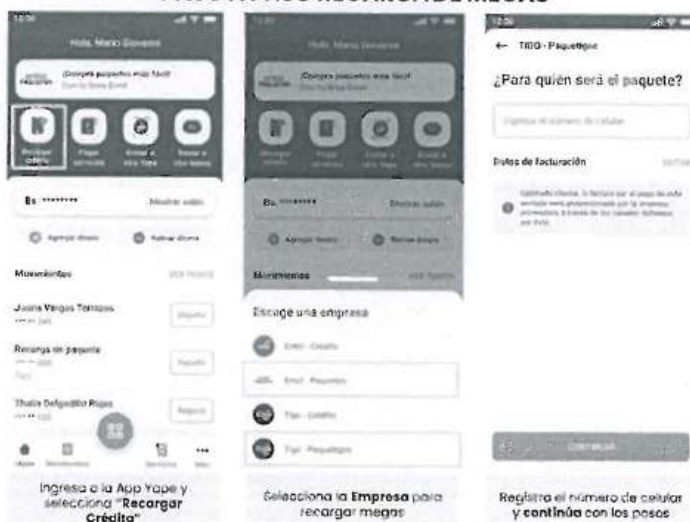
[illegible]

Hola, Mario Giovanni

¡Compra paquetes más fácil!

Bs ********

Mostrar saldo

Agregar dinero

Retirar dinero

Movimientos

Justa Vargas Torrazas

Recarga de paquete

Thalia Delgadillo Rojas

Hola, Mario Giovanni

¡Compra paquetes más fácil!

Bs ********

Mostrar saldo

Agregar dinero

Retirar dinero

Movimientos

Escoge una empresa

Entel - Crédito

Entel - Paquetes

Tigo - Crédito

Tigo - Paquetigos

← TIGO - Paquetigos

¿Para quién será el paquete?

Ingresa el número de celular

Datos de facturación

Continuar

Ingresa a la App Yape y selecciona "Recargar Crédito"

Selecciona la Empresa para recargar megas

Registra el número de celular y continúa con los pasos